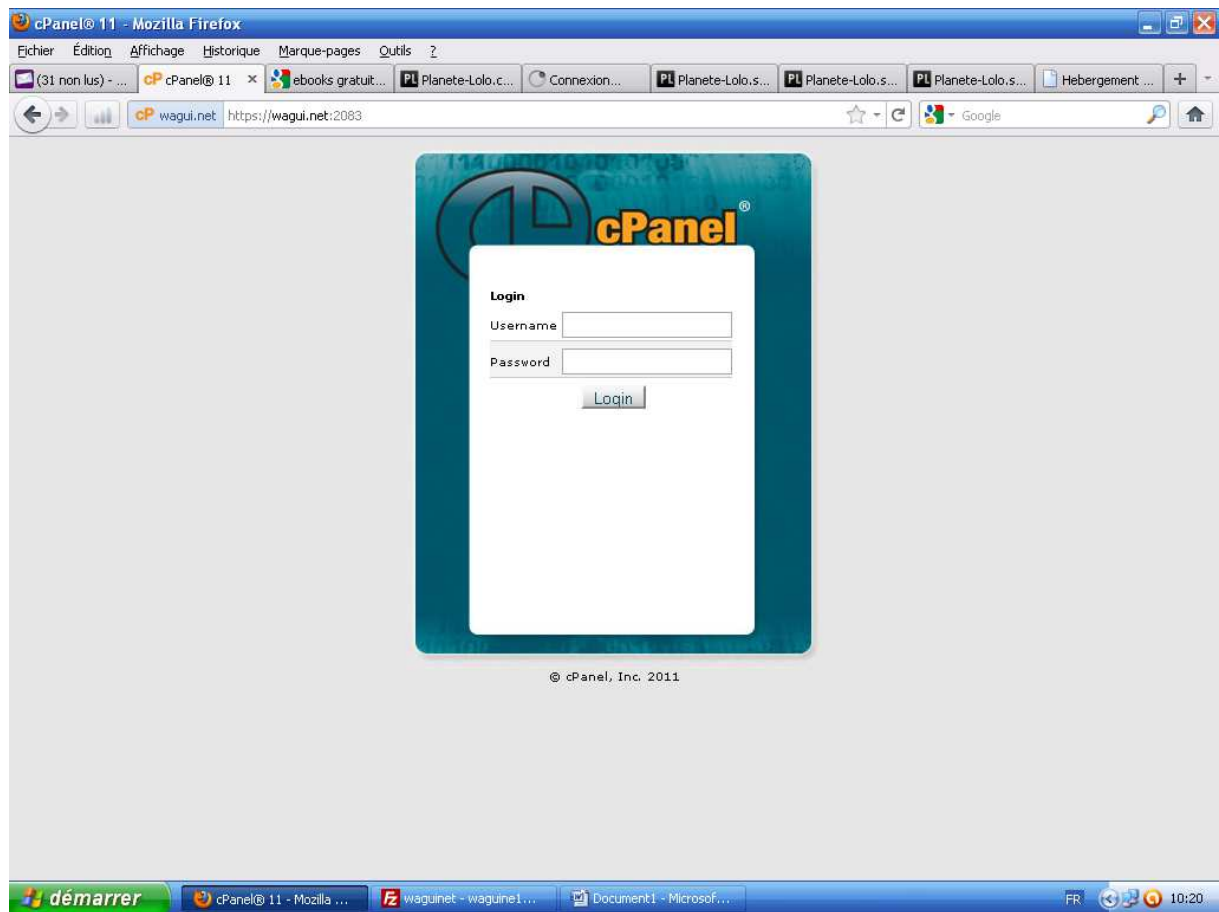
cPanel® 11 - Mozilla Firefox

Fichier Édition Affichage Historique Marque-pages Outils ?

(31 non lus) - ... cP cPanel® 11 × ebooks gratuit... PL Planete-Lolo.c... Connexion... PL Planete-Lolo.s... PL Planete-Lolo.s... PL Planete-Lolo.s... Hebergement ... +

cP wagui.net https://wagui.net:2083

Google

cPanel®

Login

Username

Password

Login

© cPanel, Inc. 2011

démarrer cPanel® 11 - Mozilla ... waguinet - waguine1... Document1 - Microsof...

FR 10:20